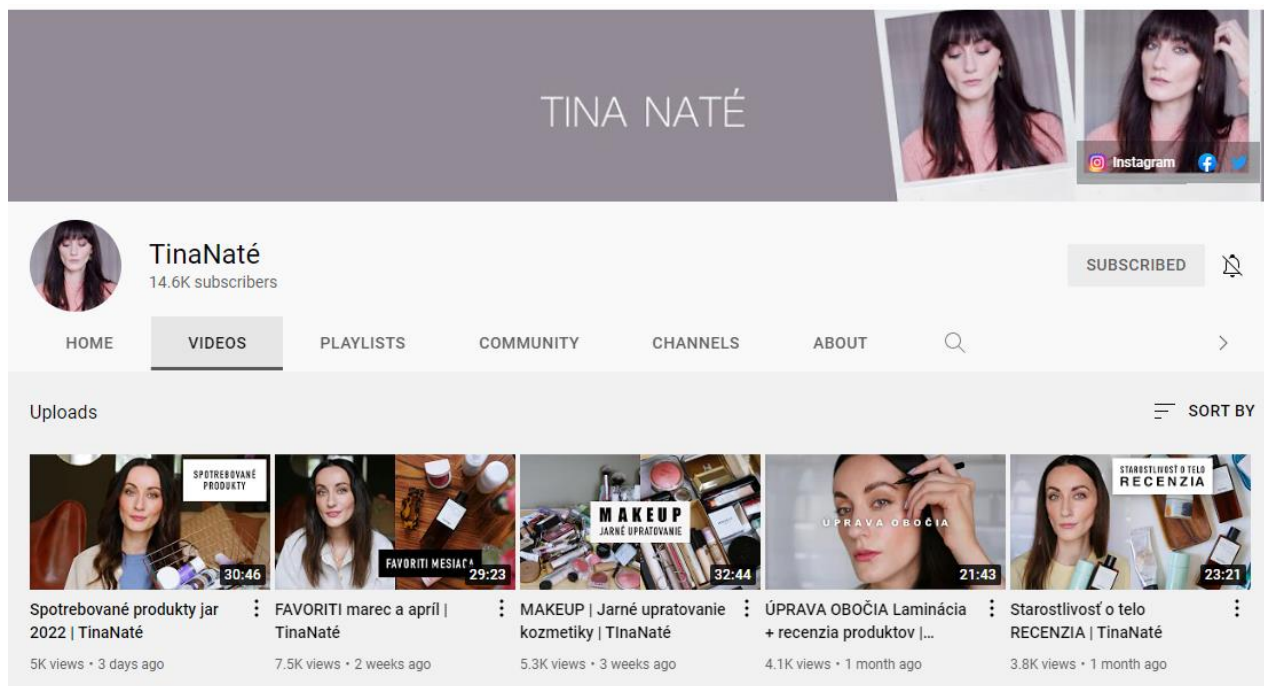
TINA NATÉ

Instagram

TinaNaté
14.6K subscribers

SUBSCRIBED

HOME
VIDEOS
PLAYLISTS
COMMUNITY
CHANNELS
ABOUT

Uploads

SORT BY

SPOTREBOVANÉ PRODUKTY
30:46
Spotrebované produkty jar 2022 | TinaNaté
5K views • 3 days ago

FAVORITI MESIACA
29:23
FAVORITI marec a apríl | TinaNaté
7.5K views • 2 weeks ago

MAKEUP
JARNÉ UPRATOVANIE
32:44
MAKEUP | Jarné upratovanie kozmetiky | TInaNaté
5.3K views • 3 weeks ago

ÚPRAVA OBOČIA
21:43
ÚPRAVA OBOČIA Laminácia + recenzia produktov |...
4.1K views • 1 month ago

STAROSTLIVOSŤ O TELO
RECENZIA
23:21
Starostlivosť o telo RECENZIA | TinaNaté
3.8K views • 1 month ago